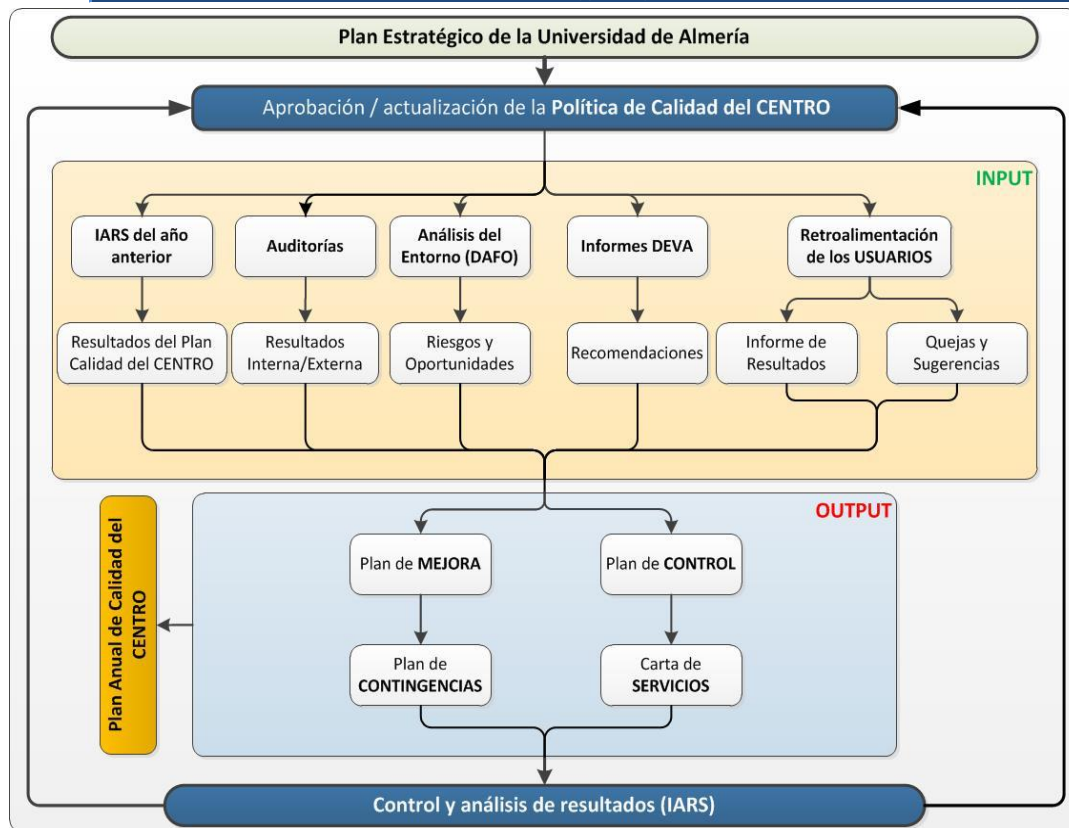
Plan Estratégico de la Universidad de Almería

Aprobación / actualización de la Política de Calidad del CENTRO

INPUT

IARS del año anterior

Auditorías

Análisis del Entorno (DAFO)

Informes DEVA

Retroalimentación de los USUARIOS

Resultados del Plan Calidad del CENTRO

Resultados Interna/Externa

Riesgos y Oportunidades

Recomendaciones

Informe de Resultados

Quejas y Sugerencias

OUTPUT

Plan Anual de Calidad del CENTRO

Plan de MEJORA

Plan de CONTROL

Plan de CONTINGENCIAS

Carta de SERVICIOS

Control y análisis de resultados (IARS)